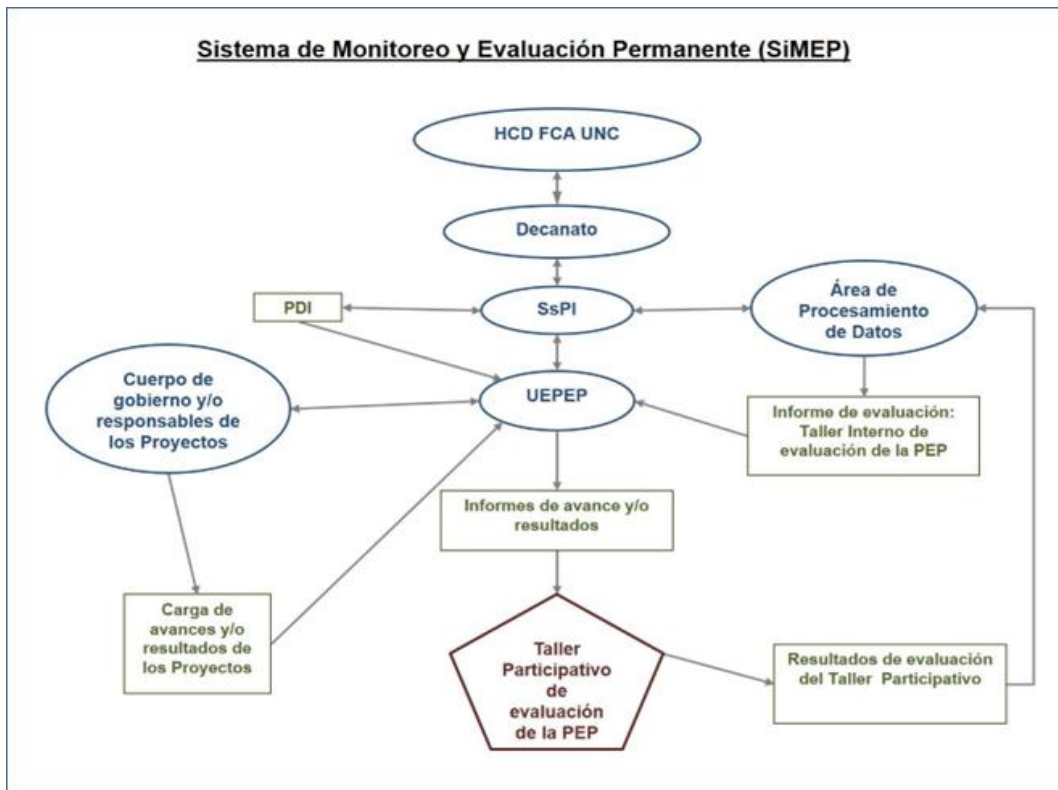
Sistema de Monitoreo y Evaluación Permanente (SiMEP)

HCD FCA UNC

Decanato

PDI

SsPI

Área de Procesamiento de Datos

Cuerpo de gobierno y/o responsables de los Proyectos

UEPEP

Informe de evaluación: Taller Interno de evaluación de la PEP

Informes de avance y/o resultados

Carga de avances y/o resultados de los Proyectos

Taller Participativo de evaluación de la PEP

Resultados de evaluación del Taller Participativo